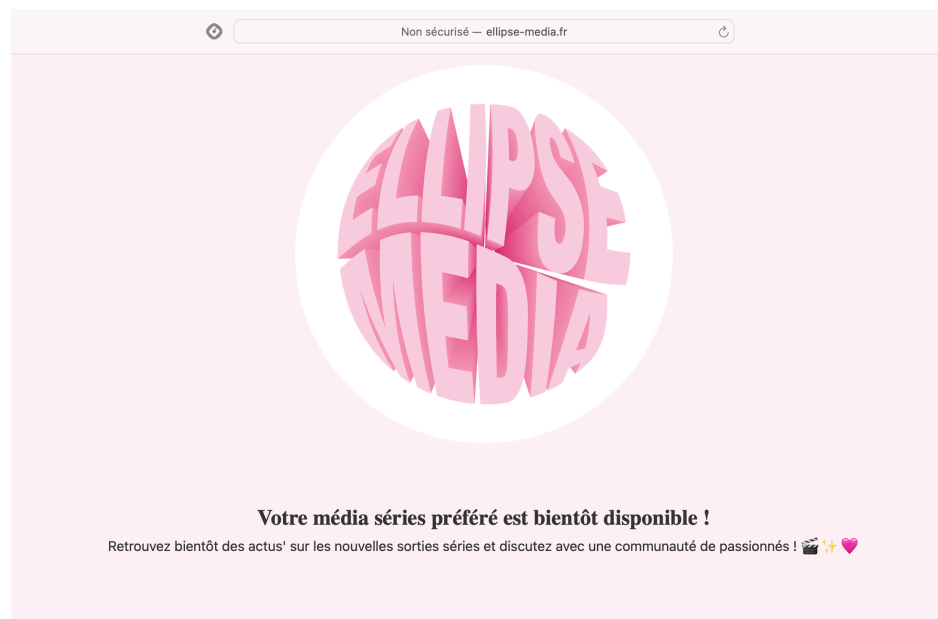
Non sécurisé — ellipse-media.fr

ELLIPSE MEDIA

Votre média séries préféré est bientôt disponible !

Retrouvez bientôt des actus' sur les nouvelles sorties séries et discutez avec une communauté de passionnés ! 🎬✨💗